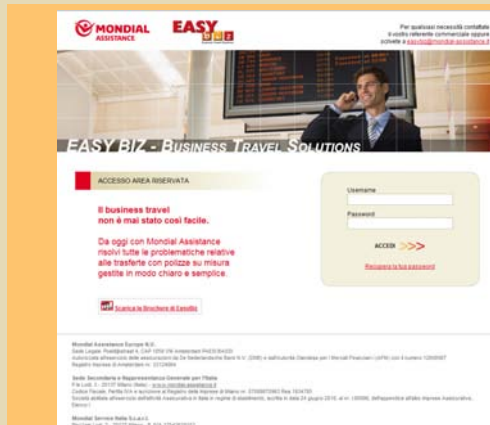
MONDIAL ASSISTANCE

EASY biz

Per qualsiasi necessità contatta il vostro referente commerciale oppure scrivete a easybiz@mondial-assistance.it

EASY BIZ - BUSINESS TRAVEL SOLUTIONS

ACCESSO AREA RISERVATA

Il business travel non è mai stato così facile.

Da oggi con Mondial Assistance risolvi tutte le problematiche relative alle trasferte con polizze su misura gestite in modo chiaro e semplice.

Scarica la Brochure di EasyBiz

Username

Password

ACCEDI >>>

Recupera la tua password

Mondial Assistance Europe N.V.
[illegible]

Sede Secondaria e Rappresentanza Generale per l'Italia
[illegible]

Mondial Service Italia S.c.a.r.l.
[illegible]